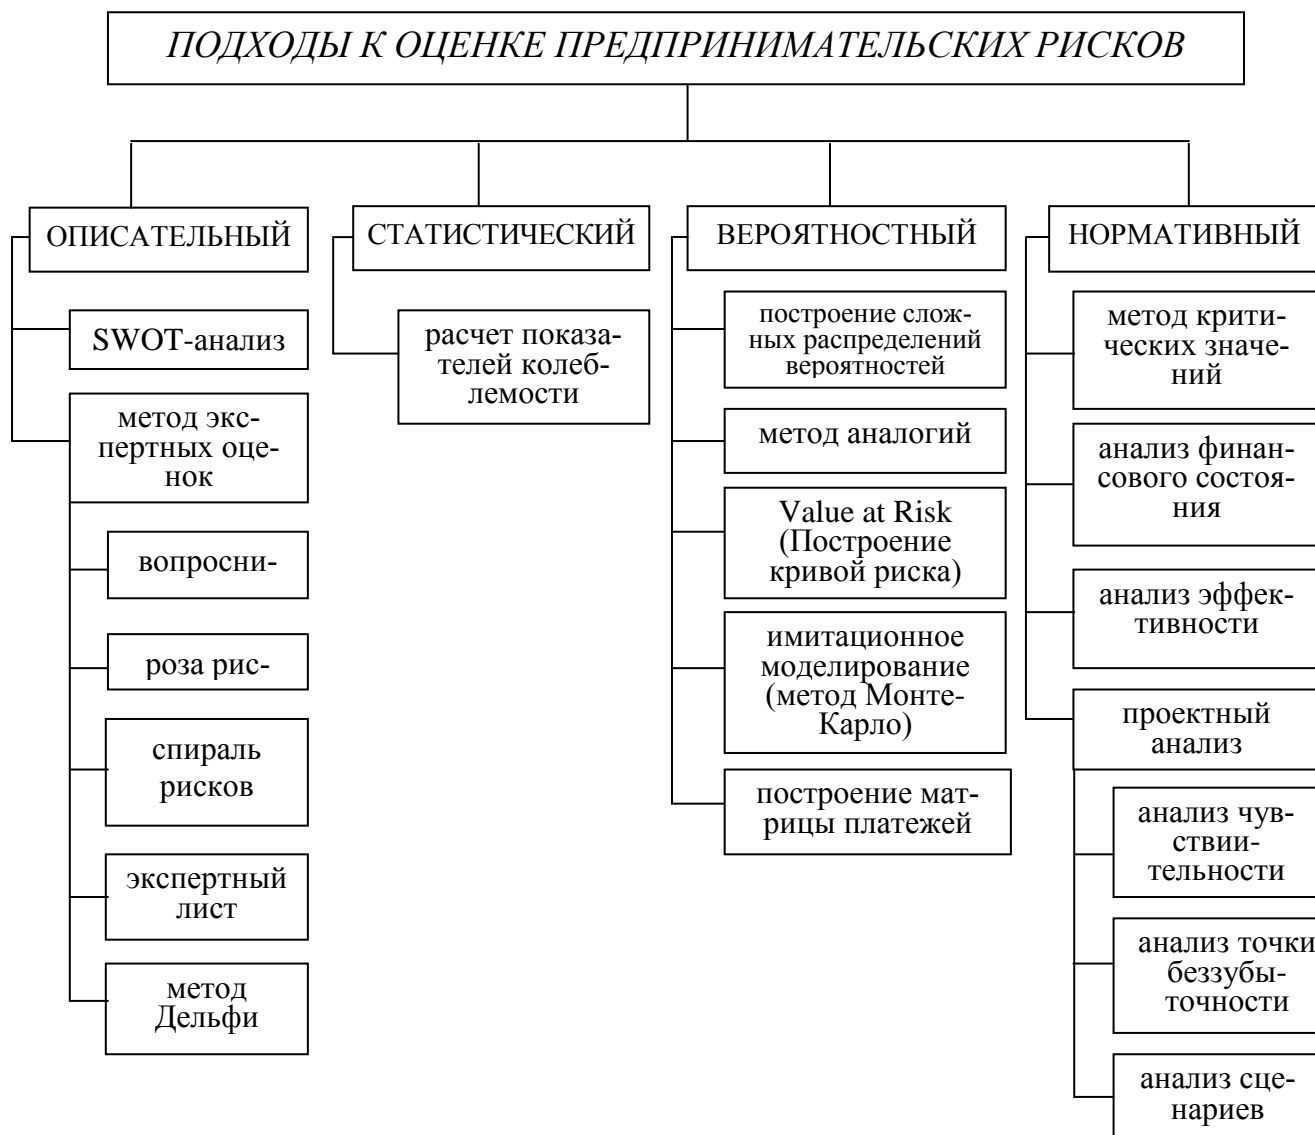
ПОДХОДЫ К ОЦЕНКЕ ПРЕДПРИНИМАТЕЛЬСКИХ РИСКОВ

ОПИСАТЕЛЬНЫЙ

SWOT-анализ

метод экспертных оценок

вопросни-

роза рис-

спираль рисков

экспертный лист

метод Дельфи

СТАТИСТИЧЕСКИЙ

расчет показателей колеблемости

ВЕРОЯТНОСТНЫЙ

построение сложных распределений вероятностей

метод аналогий

Value at Risk (Построение кривой риска)

имитационное моделирование (метод Монте-Карло)

построение матрицы платежей

НОРМАТИВНЫЙ

метод критических значений

анализ финансового состояния

анализ эффективности

проектный анализ

анализ чувствиительности

анализ точки беззубыточности

анализ сценариев